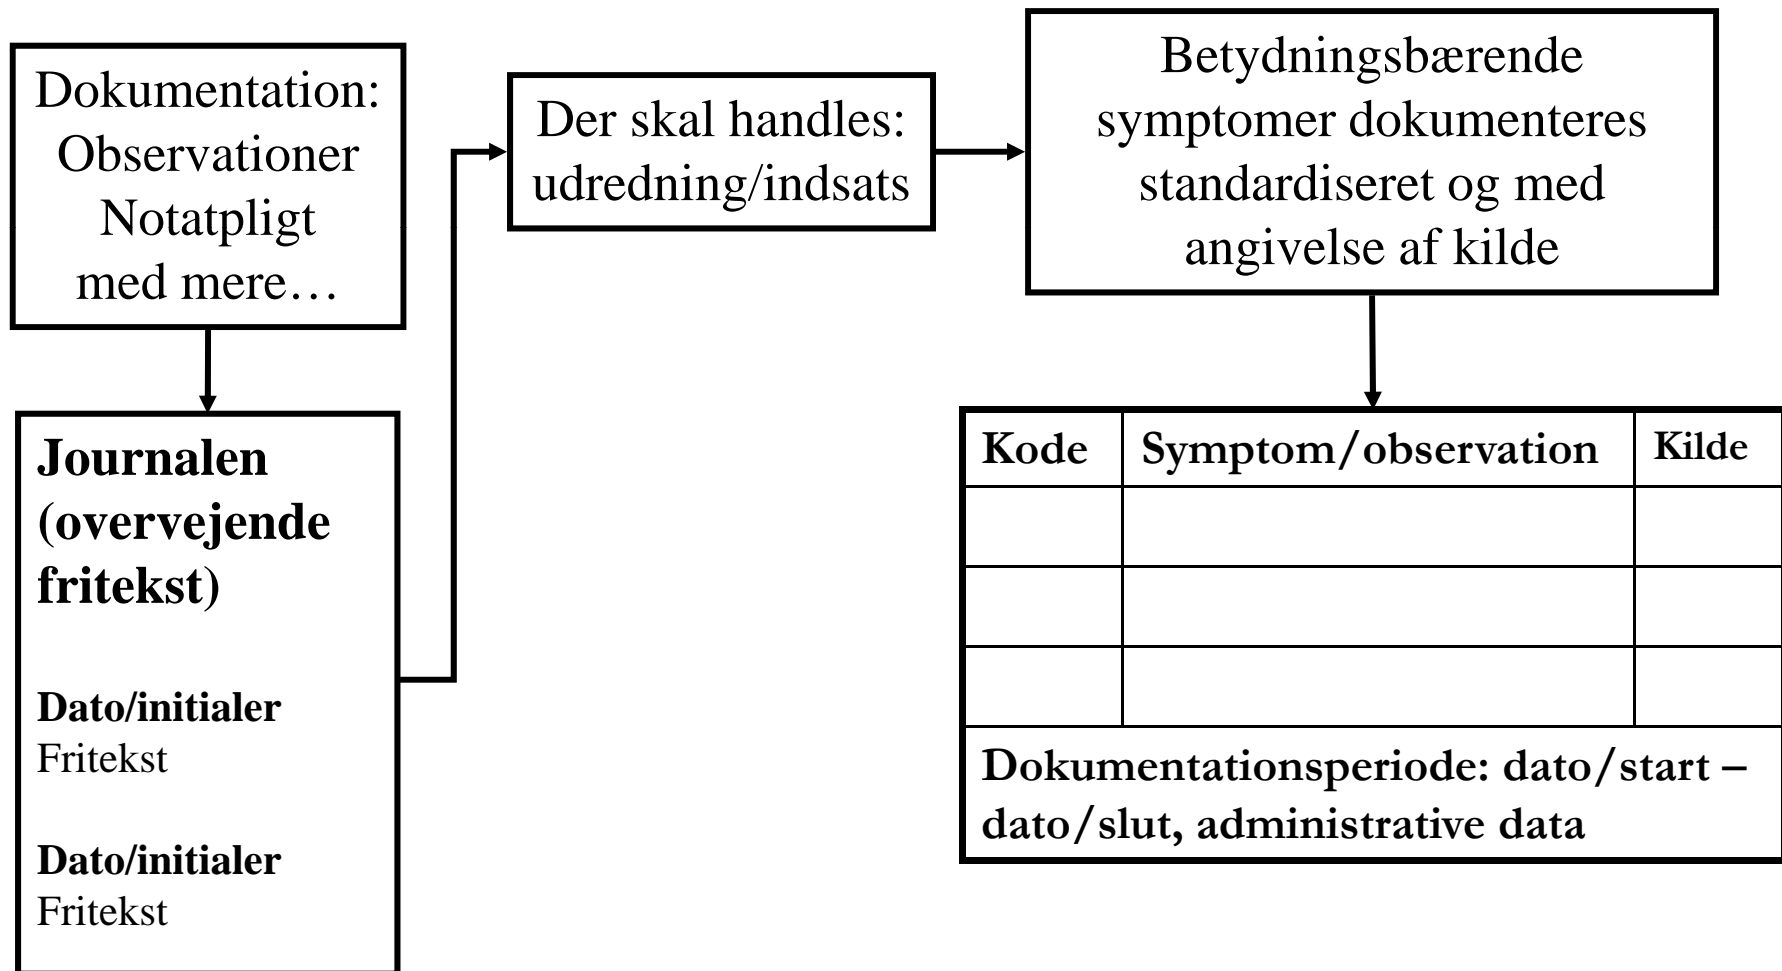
Dokumentation:
Observationer
Notatpligt
med mere…

Journalen
(overvejende
fritekst)

Dato/initialer
Fritekst

Dato/initialer
Fritekst

Der skal handles:
udredning/indsats

Betydningsbærende symptomer dokumenteres standardiseret og med angivelse af kilde

| Kode | Symptom/observation | Kilde |
|---|---|---|
| | | |
| | | |
| | | |

Dokumentationsperiode: dato/start – dato/slut, administrative data